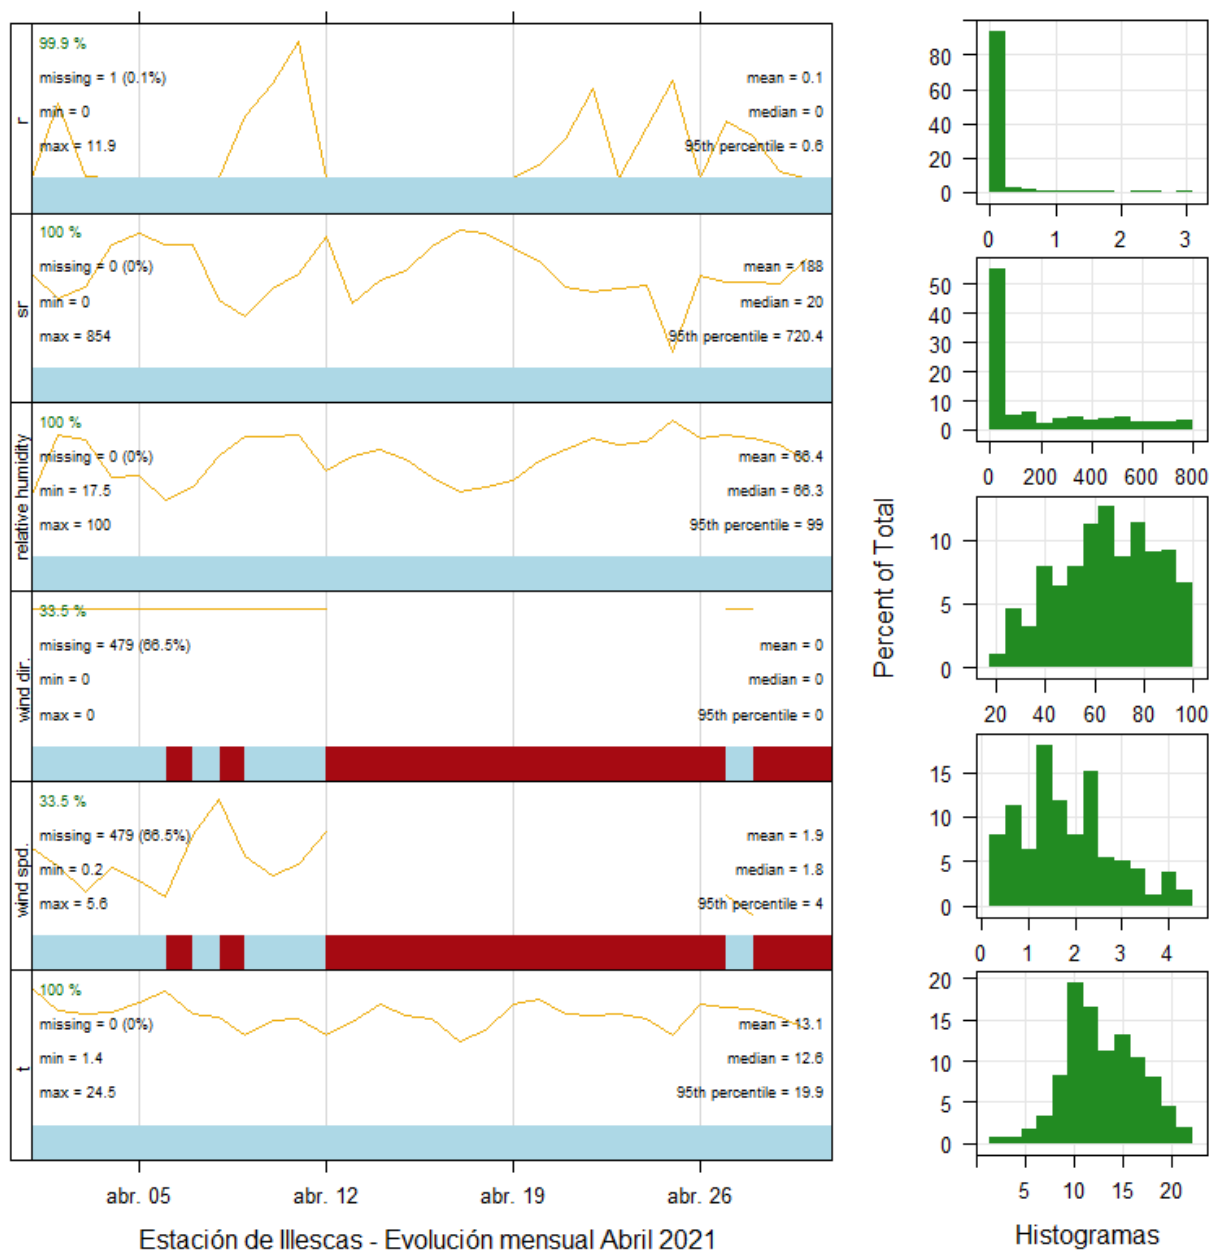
r
99.9 %
missing = 1 (0.1%)
min = 0
max = 11.9
mean = 0.1
median = 0
95th percentile = 0.6

sr
100 %
missing = 0 (0%)
min = 0
max = 854
mean = 188
median = 20
95th percentile = 720.4

relative humidity
100 %
missing = 0 (0%)
min = 17.5
max = 100
mean = 66.4
median = 66.3
95th percentile = 99

wind dir.
33.5 %
missing = 479 (66.5%)
min = 0
max = 0
mean = 0
median = 0
95th percentile = 0

wind spd.
33.5 %
missing = 479 (66.5%)
min = 0.2
max = 5.6
mean = 1.9
median = 1.8
95th percentile = 4

t
100 %
missing = 0 (0%)
min = 1.4
max = 24.5
mean = 13.1
median = 12.6
95th percentile = 19.9

abr. 05 abr. 12 abr. 19 abr. 26

Estación de Illescas - Evolución mensual Abril 2021

80 60 40 20 0
0 1 2 3
50 40 30 20 10 0
0 200 400 600 800
10 5 0
20 40 60 80 100
15 10 5 0
0 1 2 3 4
20 15 10 5 0
5 10 15 20

Percent of Total

Histogramas